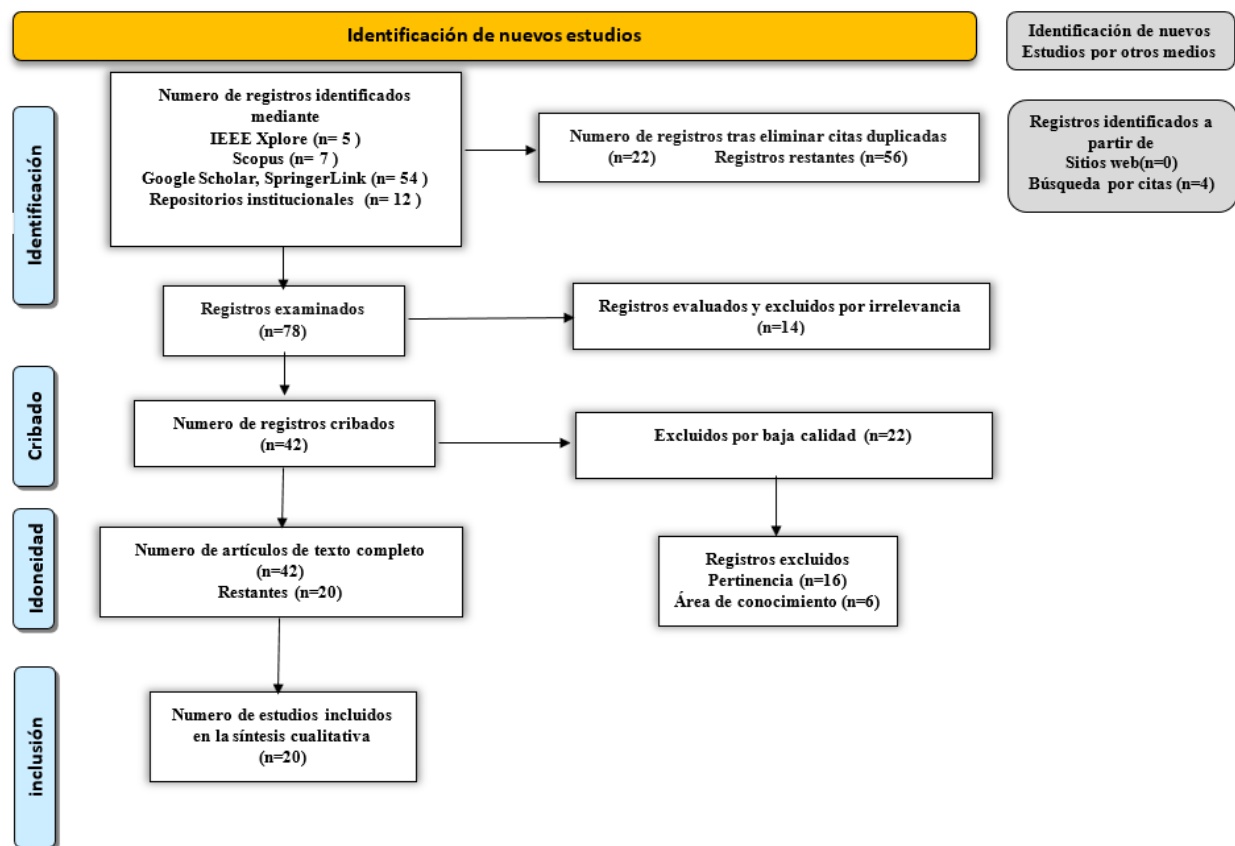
Identificación de nuevos estudios

Identificación de nuevos Estudios por otros medios

Identificación

Numero de registros identificados mediante
IEEE Xplore (n= 5 )
Scopus (n= 7 )
Google Scholar, SpringerLink (n= 54 )
Repositorios institucionales (n= 12 )

Numero de registros tras eliminar citas duplicadas
(n=22) Registros restantes (n=56)

Registros identificados a partir de
Sitios web(n=0)
Búsqueda por citas (n=4)

Registros examinados
(n=78)

Registros evaluados y excluidos por irrelevancia
(n=14)

Cribado

Numero de registros cribados
(n=42)

Excluidos por baja calidad (n=22)

Idoneidad

Numero de artículos de texto completo
(n=42)
Restantes (n=20)

Registros excluidos
Pertinencia (n=16)
Área de conocimiento (n=6)

inclusión

Numero de estudios incluidos en la síntesis cualitativa
(n=20)